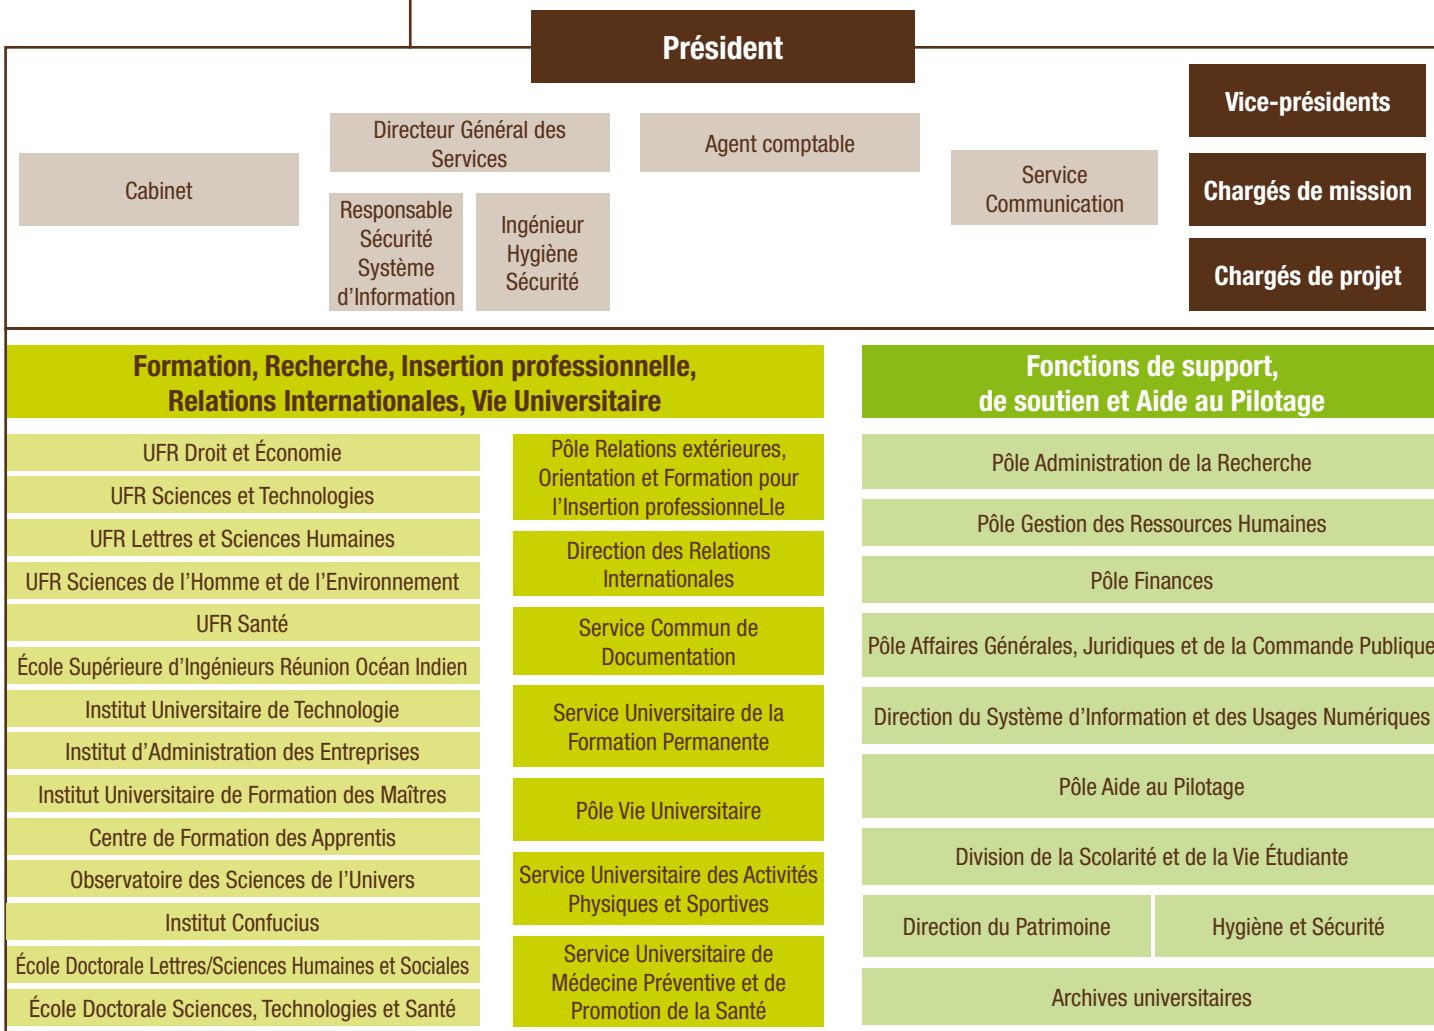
Président

Cabinet

Directeur Général des Services

Responsable Sécurité Système d'Information

Ingénieur Hygiène Sécurité

Agent comptable

Service Communication

Vice-présidents

Chargés de mission

Chargés de projet

Formation, Recherche, Insertion professionnelle, Relations Internationales, Vie Universitaire

UFR Droit et Économie

UFR Sciences et Technologies

UFR Lettres et Sciences Humaines

UFR Sciences de l'Homme et de l'Environnement

UFR Santé

École Supérieure d'Ingénieurs Réunion Océan Indien

Institut Universitaire de Technologie

Institut d'Administration des Entreprises

Institut Universitaire de Formation des Maîtres

Centre de Formation des Apprentis

Observatoire des Sciences de l'Univers

Institut Confucius

École Doctorale Lettres/Sciences Humaines et Sociales

École Doctorale Sciences, Technologies et Santé

Pôle Relations extérieures, Orientation et Formation pour l'Insertion professionneLle

Direction des Relations Internationales

Service Commun de Documentation

Service Universitaire de la Formation Permanente

Pôle Vie Universitaire

Service Universitaire des Activités Physiques et Sportives

Service Universitaire de Médecine Préventive et de Promotion de la Santé

Fonctions de support, de soutien et Aide au Pilotage

Pôle Administration de la Recherche

Pôle Gestion des Ressources Humaines

Pôle Finances

Pôle Affaires Générales, Juridiques et de la Commande Publique

Direction du Système d'Information et des Usages Numériques

Pôle Aide au Pilotage

Division de la Scolarité et de la Vie Étudiante

Direction du Patrimoine

Hygiène et Sécurité

Archives universitaires